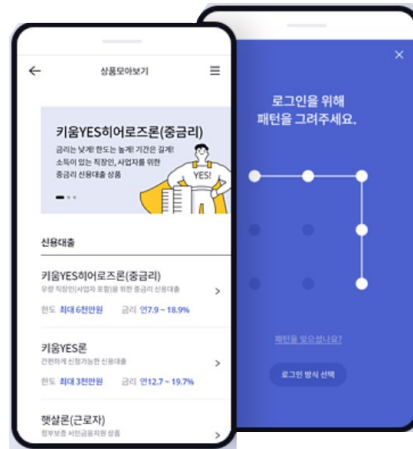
← 상품모아보기 ☰

키움YES히어로즈론(중금리)

금리는 낮게! 한도는 높게! 기간은 길게!
소득이 있는 직장인, 사업자를 위한
중금리 신용대출 상품

YES!

신용대출

키움YES히어로즈론(중금리)
우량 직장인(사업자 포함)을 위한 중금리 신용대출

한도 최대 6천만원 금리 연7.9 ~ 18.9%

키움YES론
간편하게 신청가능한 신용대출

한도 최대 3천만원 금리 연12.7 ~ 19.7%

햇살론(근로자)
정부보증 서민금융지원 상품

로그인을 위해
패턴을 그려주세요.

패턴을 잊으셨나요?

로그인 방식 선택

×